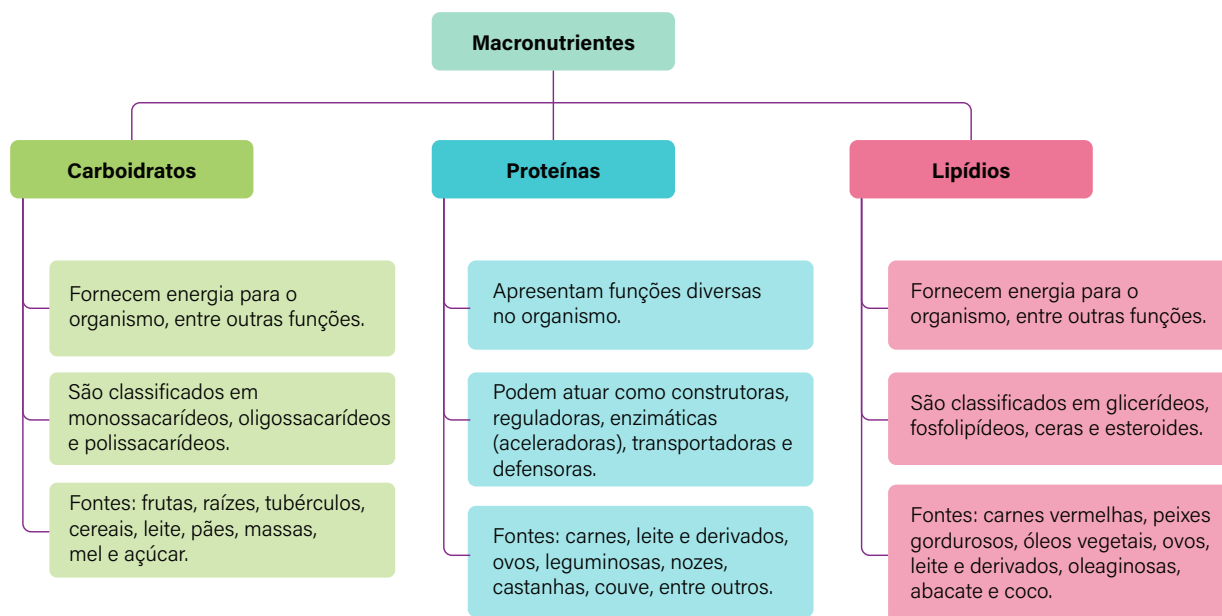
Macronutrientes

Carboidratos

Fornecem energia para o organismo, entre outras funções.

São classificados em monossacarídeos, oligossacarídeos e polissacarídeos.

Fontes: frutas, raízes, tubérculos, cereais, leite, pães, massas, mel e açúcar.

Proteínas

Apresentam funções diversas no organismo.

Podem atuar como construtoras, reguladoras, enzimáticas (aceleradoras), transportadoras e defensoras.

Fontes: carnes, leite e derivados, ovos, leguminosas, nozes, castanhas, couve, entre outros.

Lipídios

Fornecem energia para o organismo, entre outras funções.

São classificados em glicerídeos, fosfolipídeos, ceras e esteroides.

Fontes: carnes vermelhas, peixes gordurosos, óleos vegetais, ovos, leite e derivados, oleaginosas, abacate e coco.